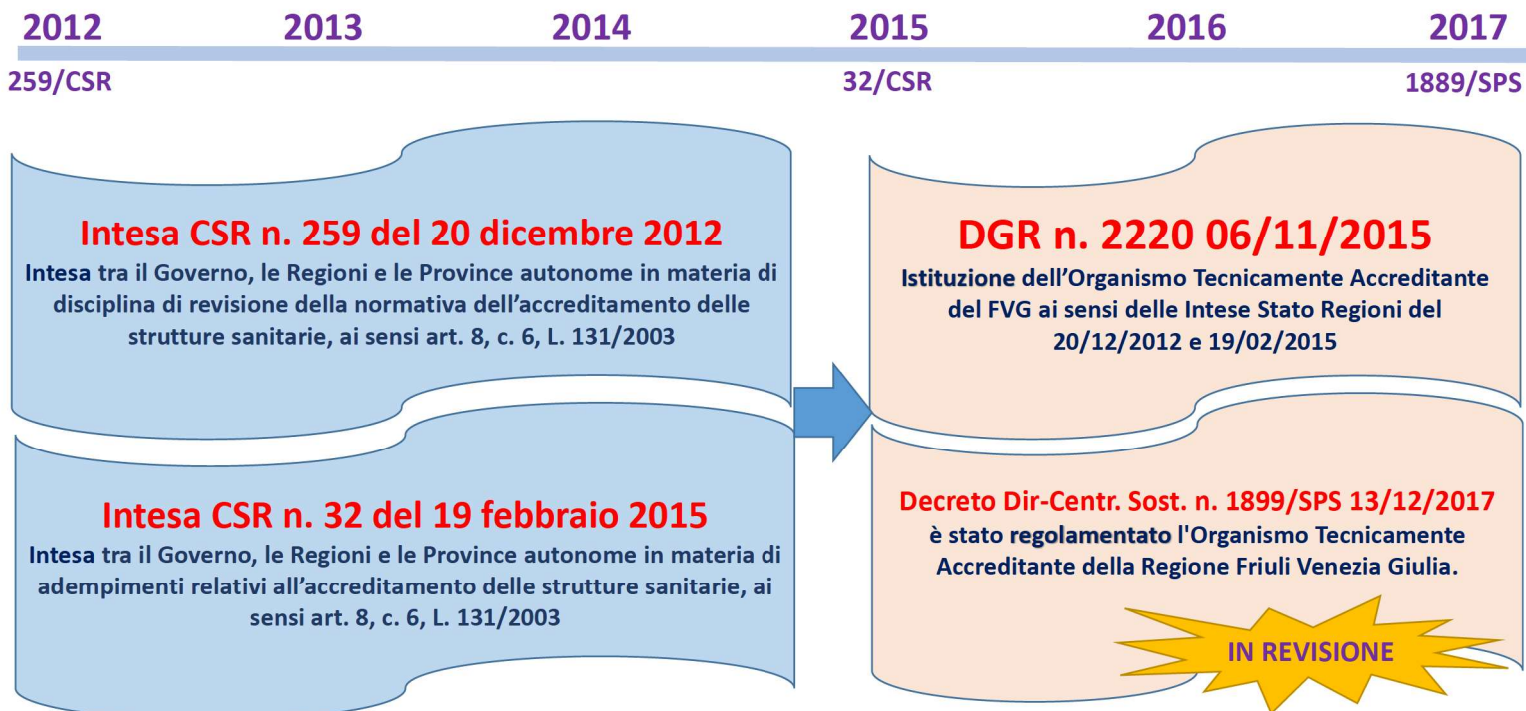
2012 2013 2014 2015 2016 2017

259/CSR 32/CSR 1889/SPS

Intesa CSR n. 259 del 20 dicembre 2012
Intesa tra il Governo, le Regioni e le Province autonome in materia di disciplina di revisione della normativa dell'accreditamento delle strutture sanitarie, ai sensi art. 8, c. 6, L. 131/2003

Intesa CSR n. 32 del 19 febbraio 2015
Intesa tra il Governo, le Regioni e le Province autonome in materia di adempimenti relativi all'accreditamento delle strutture sanitarie, ai sensi art. 8, c. 6, L. 131/2003

DGR n. 2220 06/11/2015
Istituzione dell'Organismo Tecnicamente Accreditante del FVG ai sensi delle Intese Stato Regioni del 20/12/2012 e 19/02/2015

Decreto Dir-Centr. Sost. n. 1899/SPS 13/12/2017
è stato regolamentato l'Organismo Tecnicamente Accreditante della Regione Friuli Venezia Giulia.

IN REVISIONE